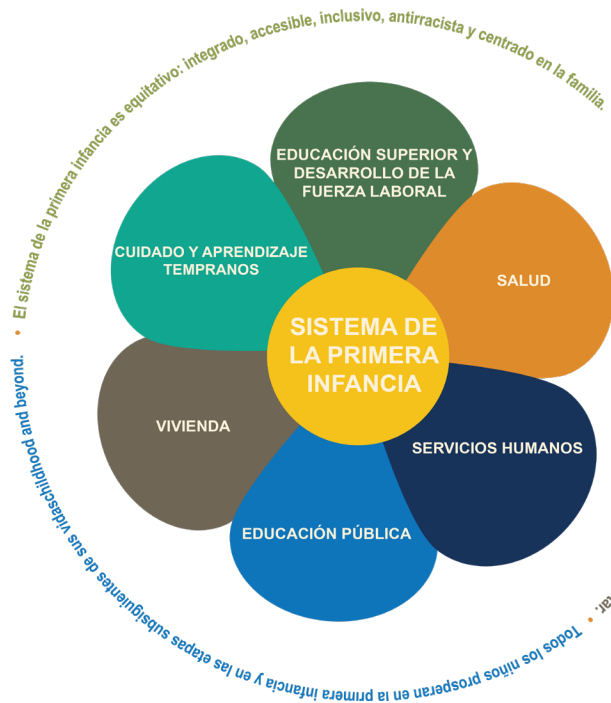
El sistema de la primera infancia es equitativo: integrado, accesible, inclusivo, antirracista y centrado en la familia.

EDUCACIÓN SUPERIOR Y DESARROLLO DE LA FUERZA LABORAL

CUIDADO Y APRENDIZAJE TEMPRANOS

SALUD

SISTEMA DE LA PRIMERA INFANCIA

VIVIENDA

SERVICIOS HUMANOS

EDUCACIÓN PÚBLICA

Todos los niños prosperan en la primera infancia y en las etapas subsiguientes de sus vidaschildhood and beyond.

ar.